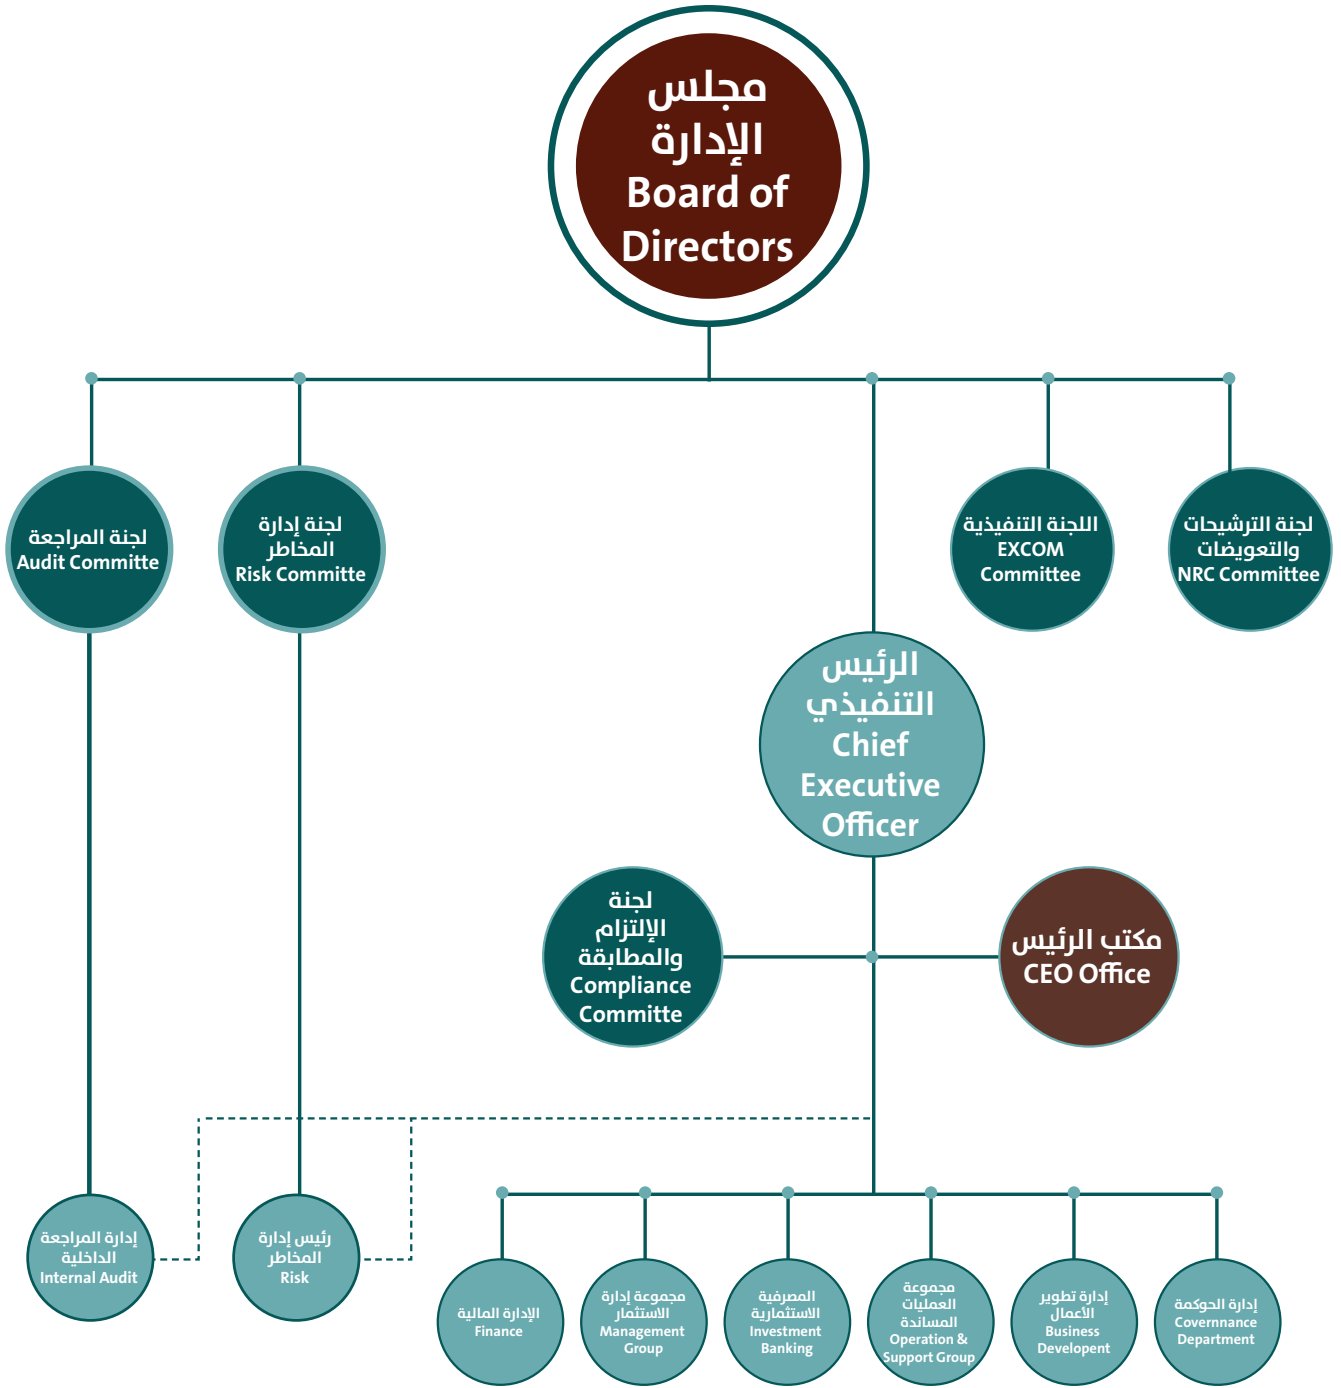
مجلس الإدارة
Board of Directors

لجنة المراجعة
Audit Committe

لجنة إدارة المخاطر
Risk Committe

اللجنة التنفيذية
EXCOM Committee

لجنة الترشيحات والتعويضات
NRC Committee

الرئيس التنفيذي
Chief Executive Officer

لجنة الإلتزام والمطابقة
Compliance Committe

مكتب الرئيس
CEO Office

إدارة المراجعة الداخلية
Internal Audit

رئيس إدارة المخاطر
Risk

الإدارة المالية
Finance

مجموعة إدارة الاستثمار
Management Group

المصرفية الاستثمارية
Investment Banking

مجموعة العمليات المساندة
Operation & Support Group

إدارة تطوير الأعمال
Business Developent

إدارة الحوكمة
Covernnance Department